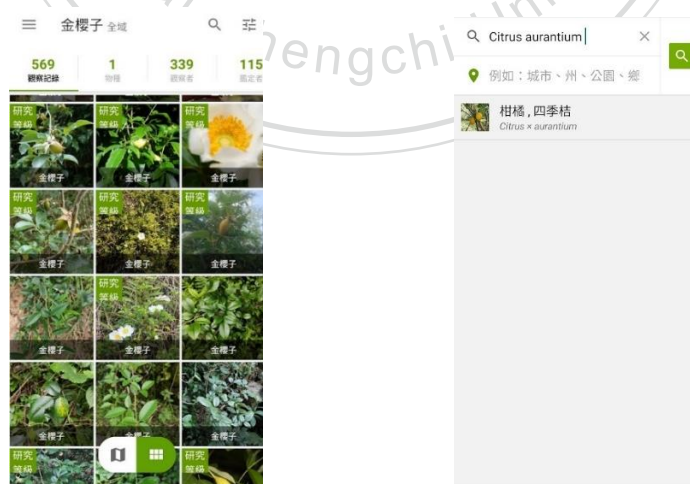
金櫻子 全域

569 觀察記錄
1 物種
339 觀察者
115 鑑定者

研究等級 金櫻子
研究等級 金櫻子
研究等級 金櫻子
研究等級 金櫻子
研究等級 金櫻子
研究等級 金櫻子
金櫻子
研究等級 金櫻子
金櫻子
金櫻子
金櫻子
金櫻子
研究等級
研究等級

engchi

Citrus aurantium
例如：城市、州、公園、鄉

柑橘，四季桔
Citrus × aurantium